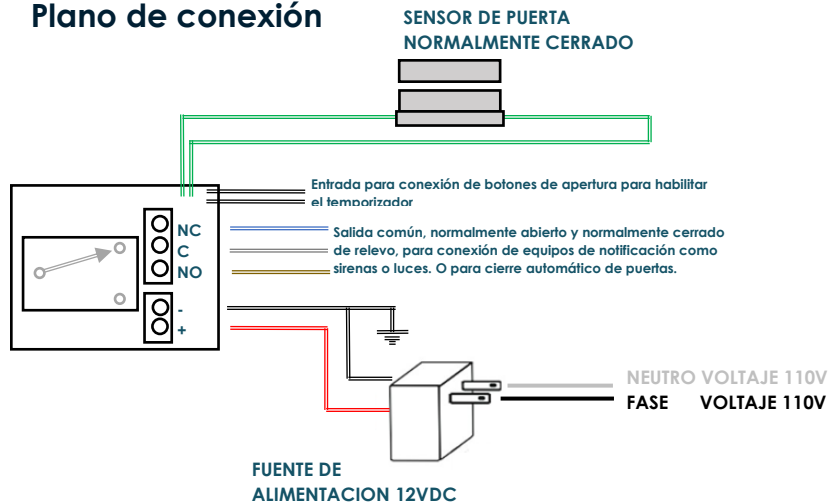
Plano de conexión

SENSOR DE PUERTA NORMALMENTE CERRADO

Entrada para conexión de botones de apertura para habilitar el temporizador

NC
C
NO

Salida común, normalmente abierto y normalmente cerrado de relevo, para conexión de equipos de notificación como sirenas o luces. O para cierre automático de puertas.

-
+

NEUTRO VOLTAJE 110V
FASE VOLTAJE 110V

FUENTE DE ALIMENTACION 12VDC